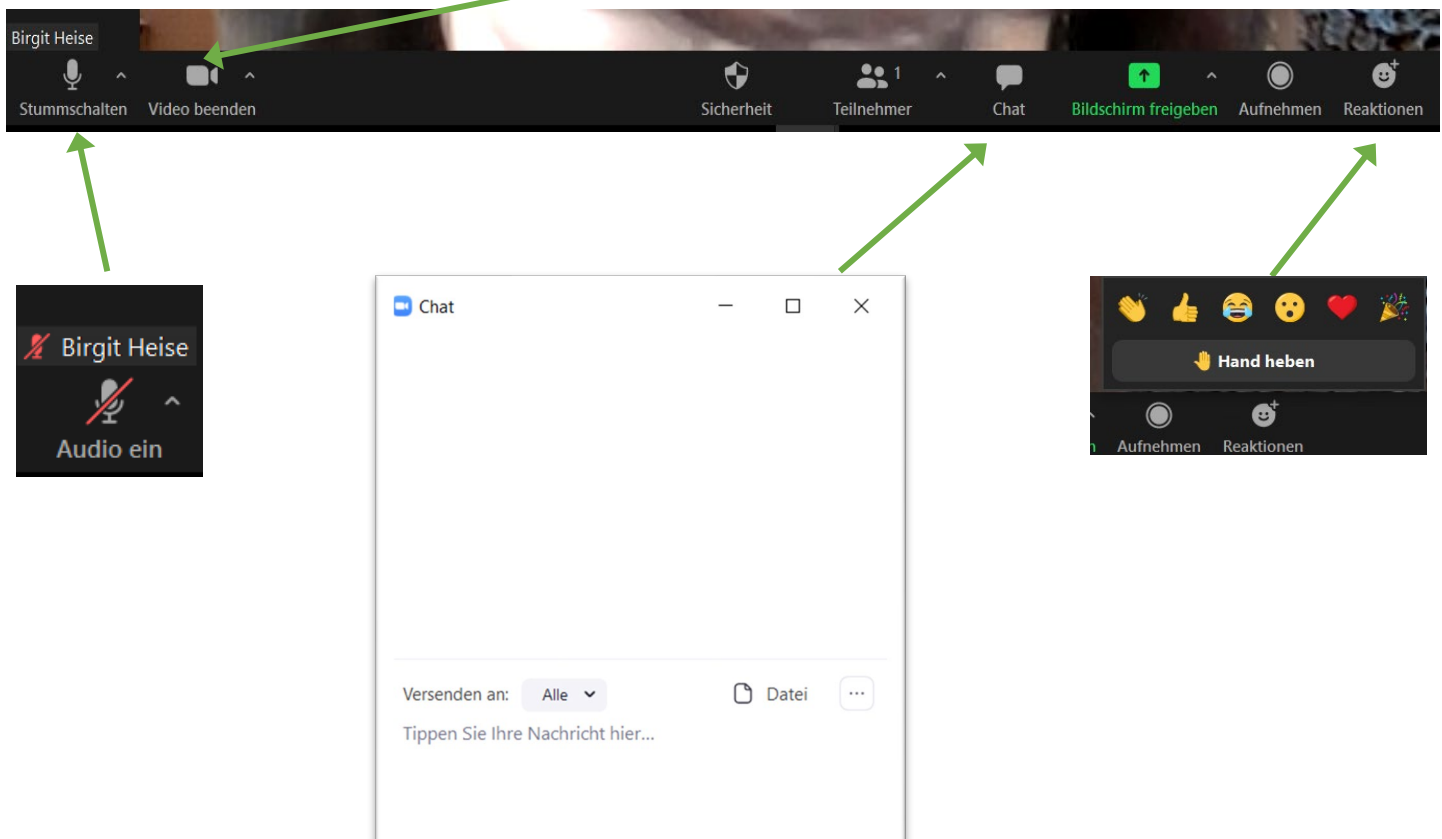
Birgit Heise

Stummschalten Video beenden Sicherheit 1 Teilnehmer Chat Bildschirm freigeben Aufnehmen Reaktionen

Birgit Heise
Audio ein

Chat

Versenden an: Alle Datei ···
Tippen Sie Ihre Nachricht hier...

Hand heben
Aufnehmen Reaktionen